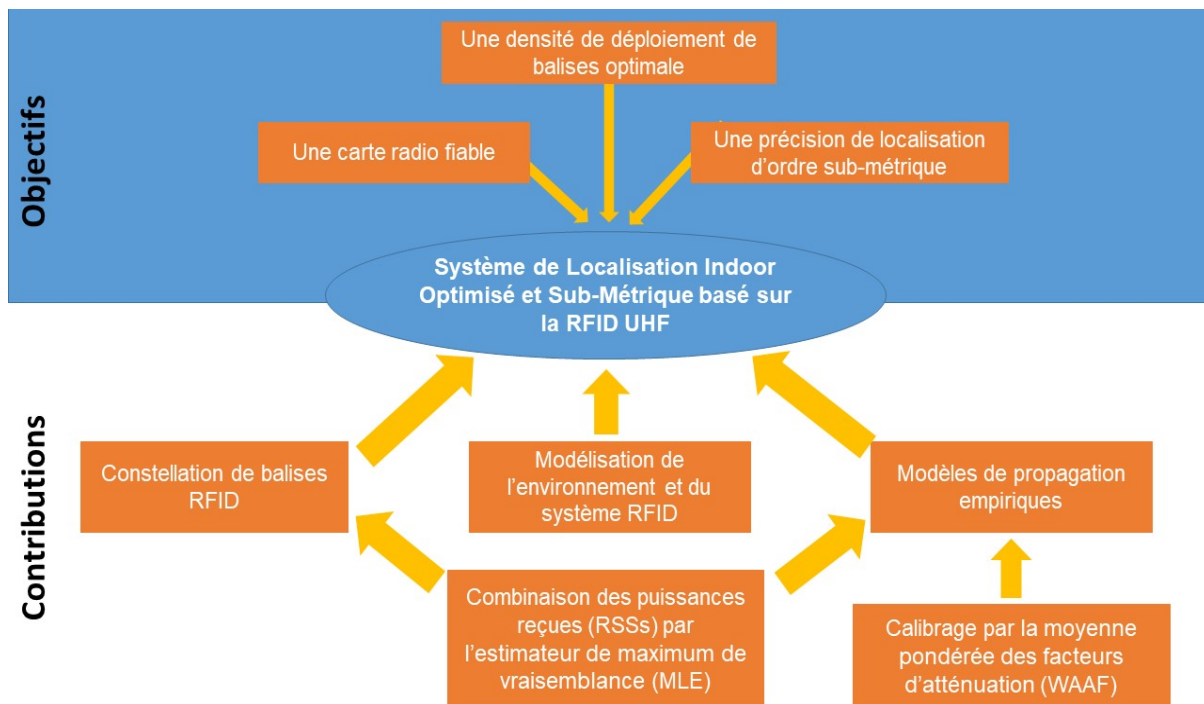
Objectifs

Une densité de déploiement de balises optimale

Une carte radio fiable

Une précision de localisation d'ordre sub-métrique

Système de Localisation Indoor Optimisé et Sub-Métrique basé sur la RFID UHF

Contributions

Constellation de balises RFID

Modélisation de l'environnement et du système RFID

Modèles de propagation empiriques

Combinaison des puissances reçues (RSSs) par l'estimateur de maximum de vraisemblance (MLE)

Calibrage par la moyenne pondérée des facteurs d'atténuation (WAAF)